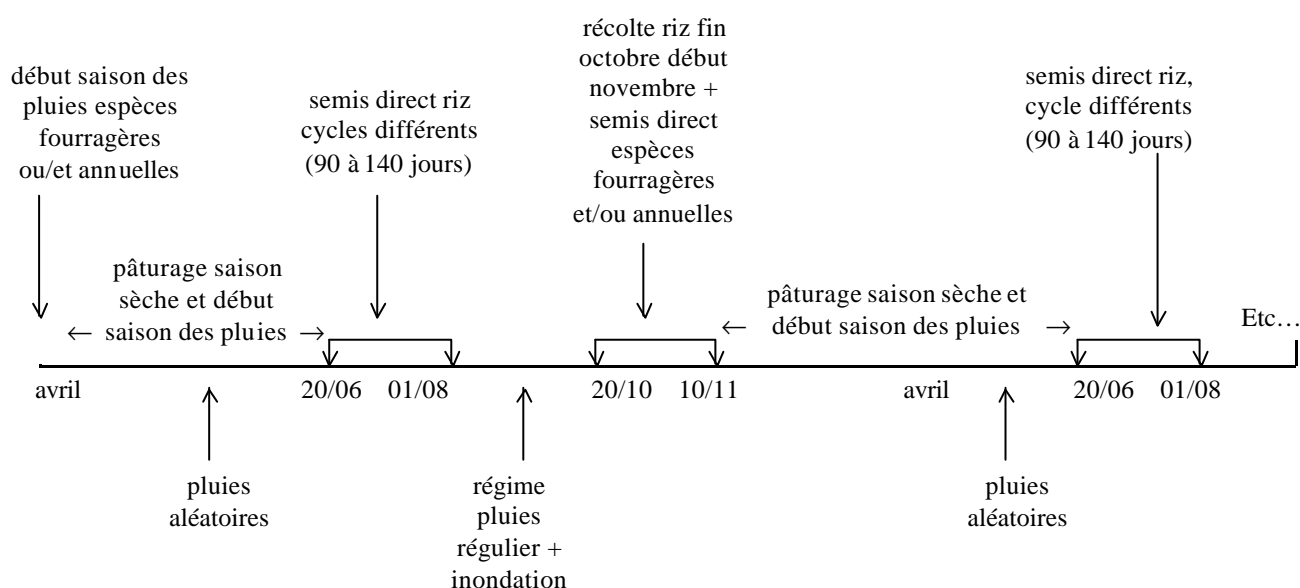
début saison des pluies espèces fourragères ou/et annuelles

semis direct riz cycles différents (90 à 140 jours)

récolte riz fin octobre début novembre + semis direct espèces fourragères et/ou annuelles

semis direct riz, cycle différents (90 à 140 jours)

← pâturage saison sèche et début saison des pluies →

← pâturage saison sèche et début saison des pluies →

Etc…

avril

20/06 01/08

20/10 10/11

avril

20/06 01/08

pluies aléatoires

régime pluies régulier + inondation

pluies aléatoires